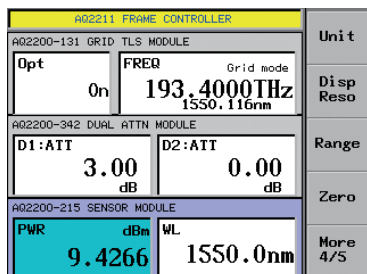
AQ2211 FRAME CONTROLLER

AQ2200-131 GRID TLS MODULE

Opt
On

FREQ
Grid mode
193.4000THz
1550.116nm

AQ2200-342 DUAL ATTN MODULE

D1:ATT
3.00
dB

D2:ATT
0.00
dB

AQ2200-215 SENSOR MODULE

PWR
dBm
9.4266

WL
1550.0nm

Unit

Disp Reso

Range

Zero

More 4/5